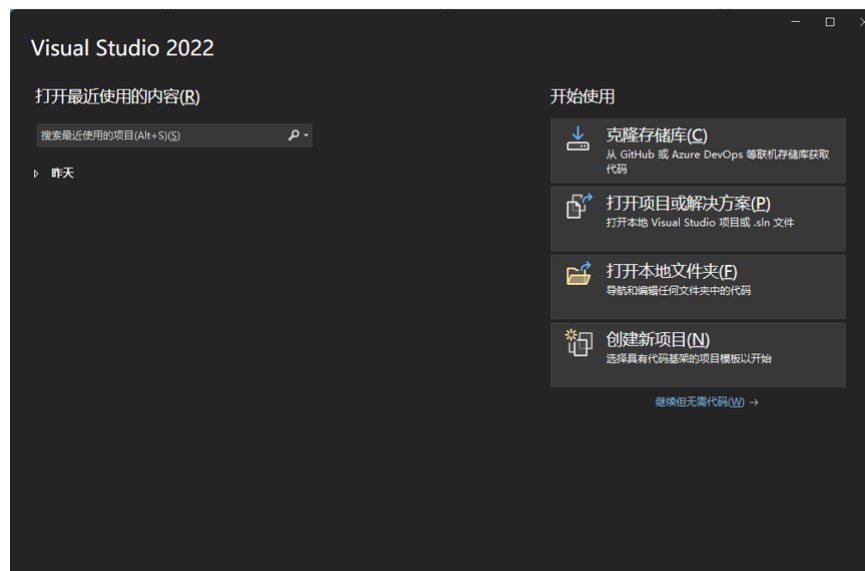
Visual Studio 2022

打开最近使用的内容(R)

搜索最近使用的项目(Alt+S)(S)

昨天

开始使用

克隆存储库(C)
从 GitHub 或 Azure DevOps 等联机存储库获取代码

打开项目或解决方案(P)
打开本地 Visual Studio 项目或 .sln 文件

打开本地文件夹(F)
导航和编辑任何文件夹中的代码

创建新项目(N)
选择具有代码基架的项目模板以开始

继续但无需代码(W) →